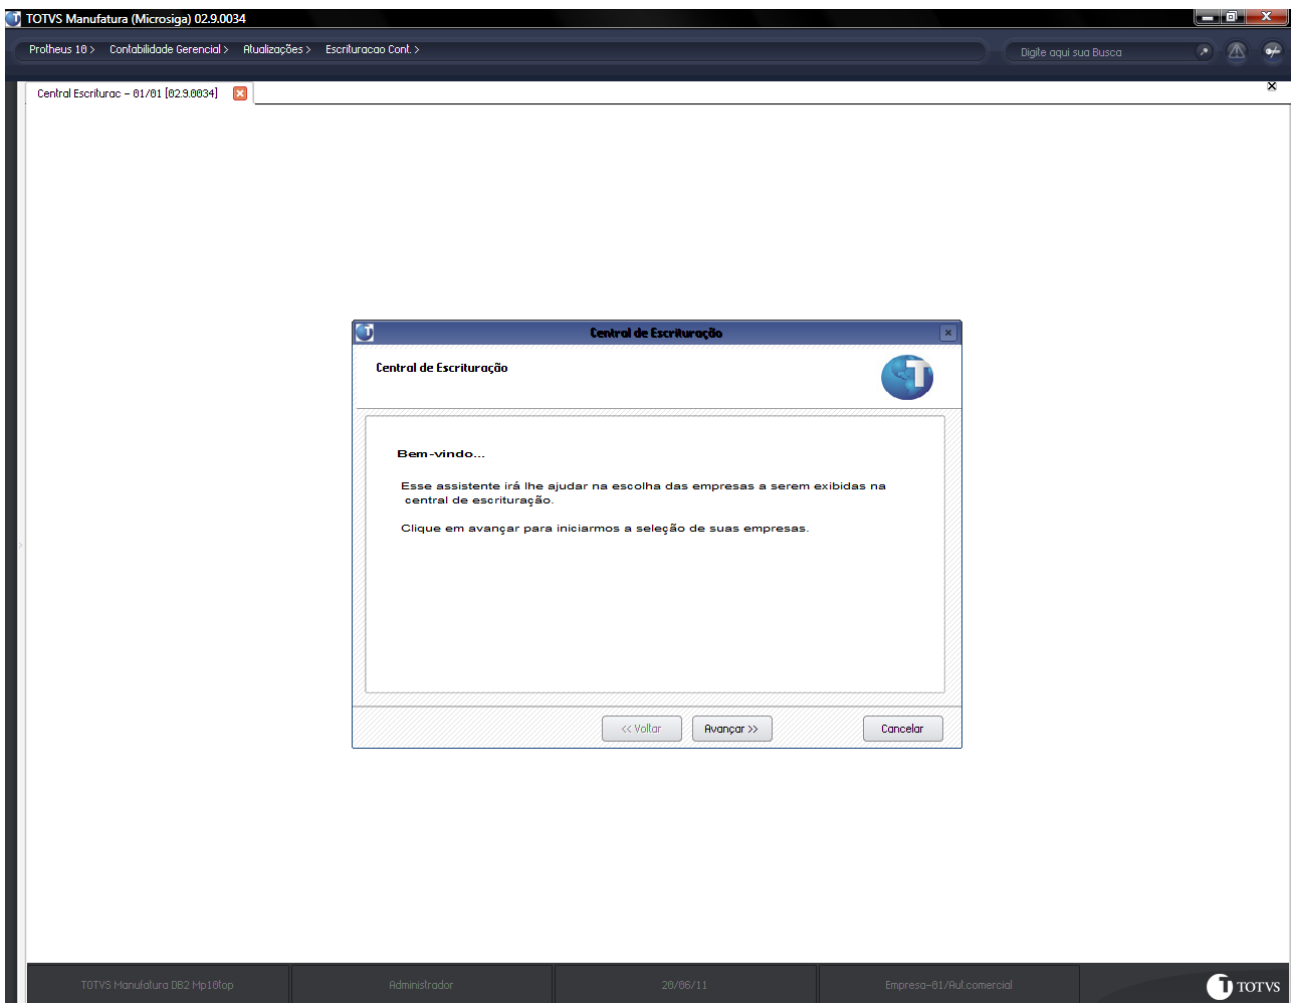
TOTVS Manufatura (Microsiga) 02.9.0034

Protheus 10 > Contabilidade Gerencial > Atualizações > Escrituracao Cont. >

Digite aqui sua Busca

Central Escriturac - 01/01 [02.9.0034]

Central de Escrituração

Central de Escrituração

Bem-vindo...

Esse assistente irá lhe ajudar na escolha das empresas a serem exibidas na central de escrituração.

Clique em avançar para iniciarmos a seleção de suas empresas.

<< Voltar

Avançar >>

Cancelar

TOTVS Manufatura DB2 Mp10top

Administrador

20/06/11

Empresa-01/Auf.comercial

TOTVS